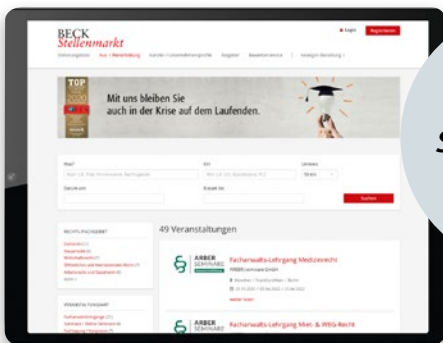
BECK Stellenmarkt

Login Registrieren

TOP

Mit uns bleiben Sie auch in der Krise auf dem Laufenden.

S

Was?

Wo?

Umkreis

Suchen

49 Veranstaltungen

ARBER SEMINARE

Fachanwalts-Lehrgang Medizinrecht

ARBER SEMINARE

Fachanwalts-Lehrgang Miet- & WEG-Recht